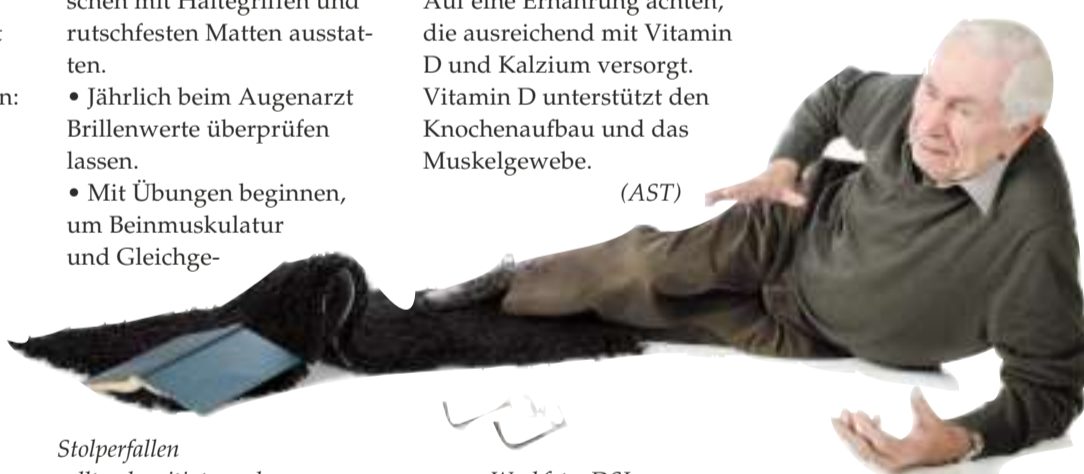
t

n:

schen mit Haltegriffen und rutschfesten Matten ausstatten.

• Jährlich beim Augenarzt Brillenwerte überprüfen lassen.

• Mit Übungen beginnen, um Beinmuskulatur und Gleichge-

Auf eine Ernährung achten, die ausreichend mit Vitamin D und Kalzium versorgt. Vitamin D unterstützt den Knochenaufbau und das Muskelgewebe.

(AST)

Stolperfallen

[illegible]

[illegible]